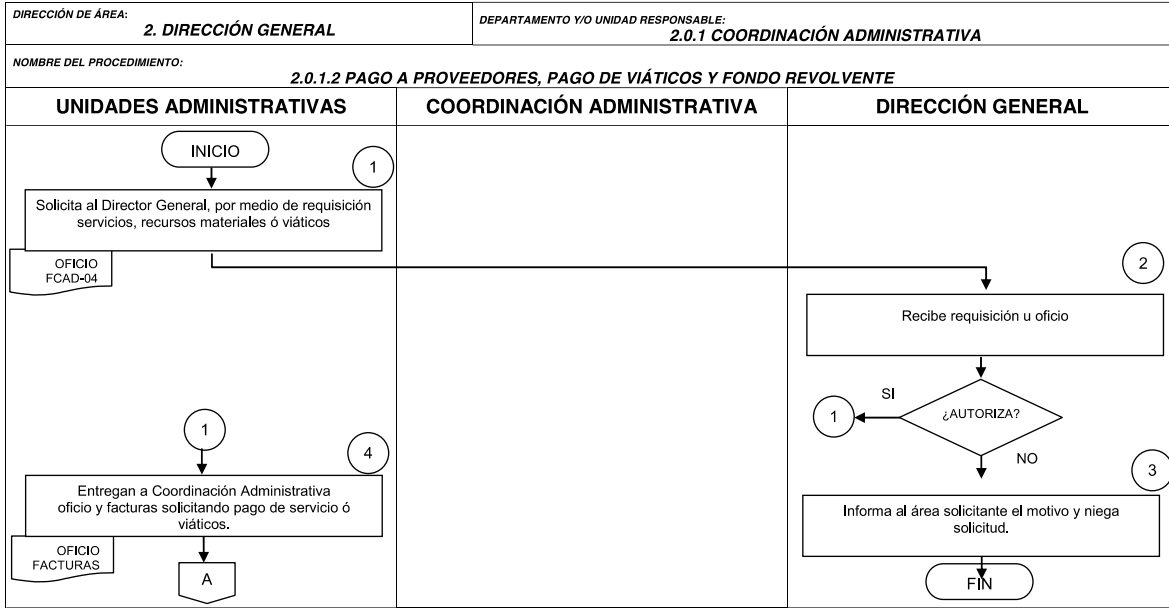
DIRECCIÓN DE ÁREA:
2. DIRECCIÓN GENERAL

DEPARTAMENTO Y/O UNIDAD RESPONSABLE:
2.0.1 COORDINACIÓN ADMINISTRATIVA

NOMBRE DEL PROCEDIMIENTO:
2.0.1.2 PAGO A PROVEEDORES, PAGO DE VIÁTICOS Y FONDO REVOLVENTE

| UNIDADES ADMINISTRATIVAS | COORDINACIÓN ADMINISTRATIVA | DIRECCIÓN GENERAL |
|---|---|---|

INICIO

1

Solicita al Director General, por medio de requisición servicios, recursos materiales ó viáticos

OFICIO
FCAD-04

2

Recibe requisición u oficio

SI

1

¿AUTORIZA?

NO

3

Informa al área solicitante el motivo y niega solicitud.

FIN

1

4

Entregan a Coordinación Administrativa oficio y facturas solicitando pago de servicio ó viáticos.

OFICIO
FACTURAS

A